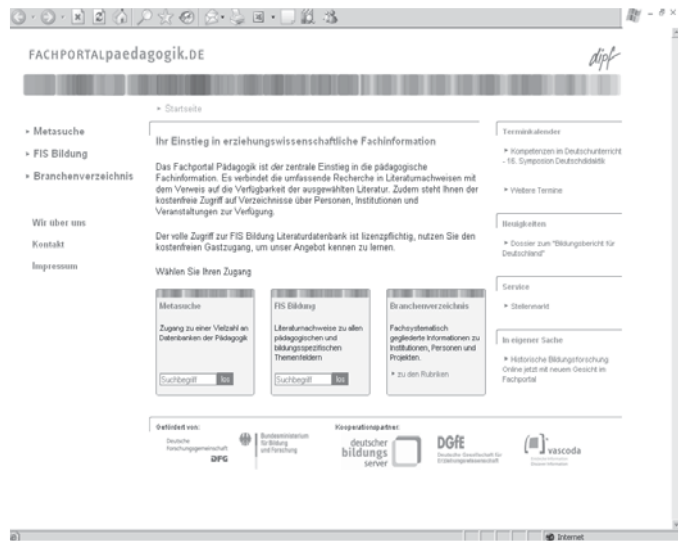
FACHPORTALpaedagogik.DE

dipf

» Startseite

» Metasuche
» FIS Bildung
» Branchenverzeichnis

Wir über uns
Kontakt
Impressum

Ihr Einstieg in erziehungswissenschaftliche Fachinformation

Das Fachportal Pädagogik ist der zentrale Einstieg in die pädagogische Fachinformation. Es verbindet die umfassende Recherche in Literaturnachweisen mit dem Verweis auf die Verfügbarkeit der ausgewählten Literatur. Zudem steht Ihnen der kostenfreie Zugriff auf Verzeichnisse über Personen, Institutionen und Veranstaltungen zur Verfügung.

Der volle Zugriff zur FIS Bildung Literaturdatenbank ist lizenzpflichtig, nutzen Sie den kostenfreien Gastzugang, um unser Angebot kennen zu lernen.

Wählen Sie Ihren Zugang

Metasuche
Zugang zu einer Vielzahl an Datenbanken der Pädagogik
Suchbegriff los

FIS Bildung
Literaturnachweise zu allen pädagogischen und bildungsspezifischen Themenfeldern
Suchbegriff los

Branchenverzeichnis
Fachsystematisch gegliederte Informationen zu Institutionen, Personen und Projekten.
» zu den Rubriken

Terminkalender
» Kompetenzen im Deutschunterricht - 16. Symposion Deutschdidaktik
» Weitere Termine

Neuigkeiten
» Dossier zum "Bildungsbericht für Deutschland"

Service
» Stellenmarkt

In eigener Sache
» Historische Bildungsforschung Online jetzt mit neuem Gesicht im Fachportal

Gefördert von:
Deutsche Forschungsgemeinschaft DFG
Bundesministerium für Bildung und Forschung

Kooperationspartner:
deutscher bildungs server
DGfE Deutsche Gesellschaft für Erziehungswissenschaft
vascoda

Internet